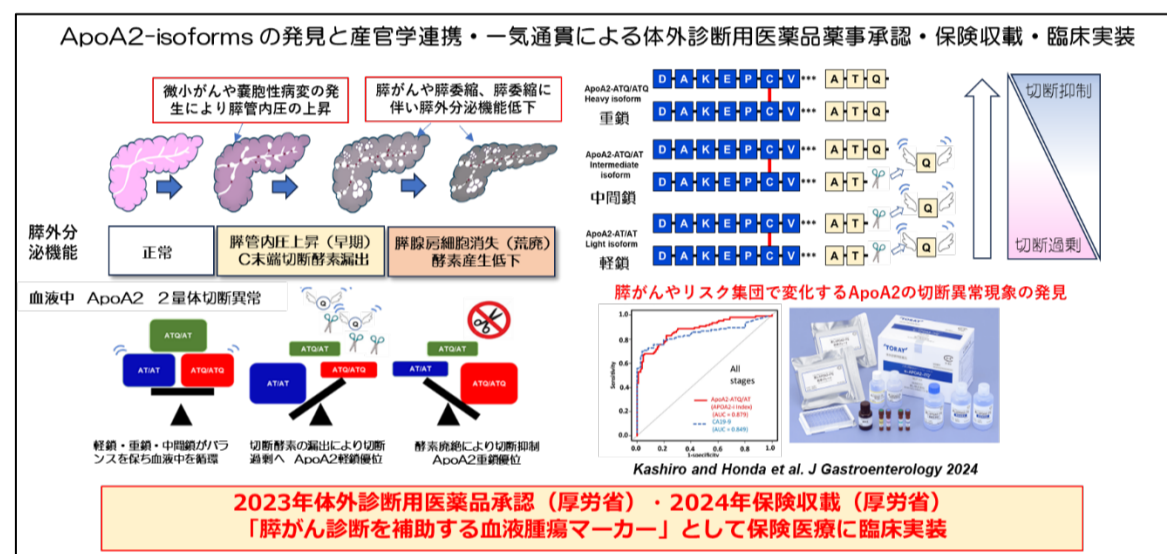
ApoA2-isoformsの発見と産官学連携・一気通貫による体外診断用医薬品薬事承認・保険収載・臨床実装

微小がんや嚢胞性病変の発生により膵管内圧の上昇

膵がんや膵委縮、膵委縮に伴い膵外分泌機能低下

| 膵外分泌機能 | 正常 | 膵管内圧上昇（早期） C末端切断酵素漏出 | 膵腺房細胞消失（荒廃） 酵素産生低下 |
|---|---|---|---|

血液中 ApoA2 2量体切断異常

ATQ/AT

AT/AT

ATQ/ATQ

ATQ/AT

AT/AT

ATQ/ATQ

AT/AT

ATQ/ATQ

軽鎖・重鎖・中間鎖がバランスを保ち血液中を循環

切断酵素の漏出により切断過剰へ ApoA2軽鎖優位

酵素廃絶により切断抑制 ApoA2重鎖優位

ApoA2-ATQ/ATQ Heavy isoform

重鎖

D A K E P C V ••• A T Q

D A K E P C V ••• A T Q

ApoA2-ATQ/AT Intermediate isoform

中間鎖

D A K E P C V ••• A T Q

D A K E P C V ••• A T Q

ApoA2-AT/AT Light isoform

軽鎖

D A K E P C V ••• A T Q

D A K E P C V ••• A T Q

切断抑制

切断過剰

膵がんやリスク集団で変化するApoA2の切断異常現象の発見

All stages

ApoA2-ATQ/AT (APOA2-i index) (AUC = 0.879)

CA19-9 (AUC = 0.849)

Sensitivity

1-specificity

0.0 0.2 0.4 0.6 0.8 1.0

TORAY

Kashiro and Honda et al. J Gastroenterology 2024

2023年体外診断用医薬品承認（厚労省）・2024年保険収載（厚労省）
「膵がん診断を補助する血液腫瘍マーカー」として保険医療に臨床実装